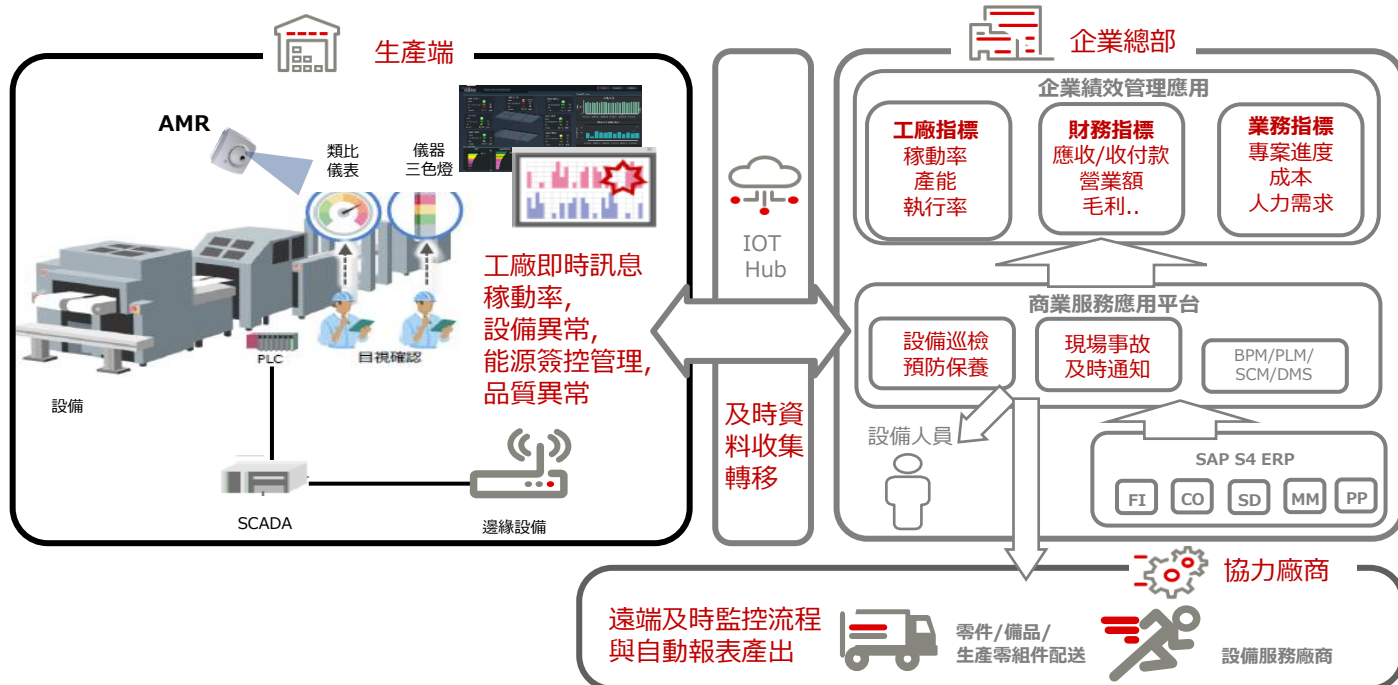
生產端

AMR

類比儀表

儀器三色燈

PLC

目視確認

設備

工廠即時訊息
稼動率,
設備異常,
能源簽控管理,
品質異常

SCADA

邊緣設備

IOT Hub

及時資料收集轉移

企業總部

企業績效管理應用

工廠指標
稼動率
產能
執行率

財務指標
應收/收付款
營業額
毛利..

業務指標
專案進度
成本
人力需求

商業服務應用平台

設備巡檢
預防保養

現場事故
及時通知

BPM/PLM/SCM/DMS

設備人員

SAP S4 ERP

FI CO SD MM PP

協力廠商

遠端及時監控流程
與自動報表產出

零件/備品/
生產零組件配送

設備服務廠商